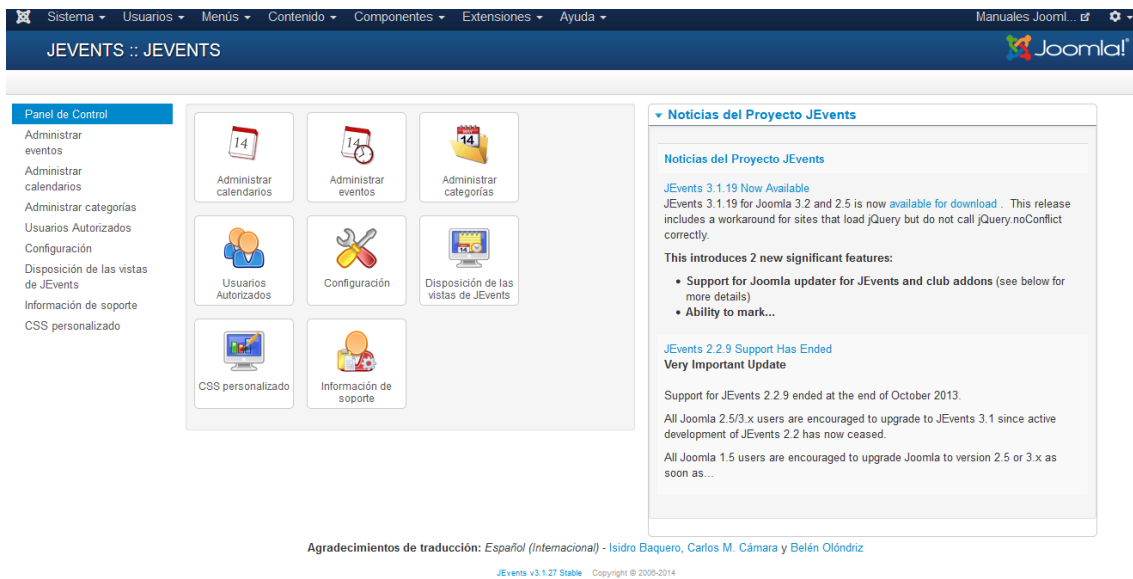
Sistema ▾ Usuarios ▾ Menús ▾ Contenido ▾ Componentes ▾ Extensiones ▾ Ayuda ▾

Manuales Jooml...

JEVENTS :: JEVENTS

Joomla!

Panel de Control
Administrar eventos
Administrar calendarios
Administrar categorías
Usuarios Autorizados
Configuración
Disposición de las vistas de JEvents
Información de soporte
CSS personalizado

14
Administrar calendarios

14
Administrar eventos

14
Administrar categorías

Usuarios Autorizados

Configuración

Disposición de las vistas de JEvents

CSS personalizado

Información de soporte

Noticias del Proyecto JEvents

Noticias del Proyecto JEvents

JEvents 3.1.19 Now Available
JEvents 3.1.19 for Joomla 3.2 and 2.5 is now available for download . This release includes a workaround for sites that load jQuery but do not call jQuery.noConflict correctly.

This introduces 2 new significant features:

• Support for Joomla updater for JEvents and club addons (see below for more details)
• Ability to mark...

JEvents 2.2.9 Support Has Ended
Very Important Update

Support for JEvents 2.2.9 ended at the end of October 2013.

All Joomla 2.5/3.x users are encouraged to upgrade to JEvents 3.1 since active development of JEvents 2.2 has now ceased.

All Joomla 1.5 users are encouraged to upgrade Joomla to version 2.5 or 3.x as soon as...

Agradecimientos de traducción: Español (Internacional) - Isidro Baquero, Carlos M. Cámara y Belén Olóndriz

JEvents v3.1.27 Stable Copyright © 2006-2014